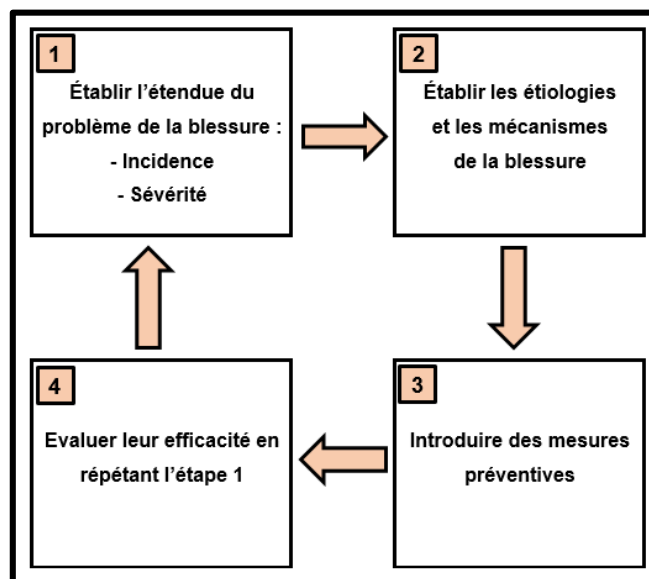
1
Établir l'étendue du problème de la blessure :
- Incidence
- Sévérité

2
Établir les étiologies et les mécanismes de la blessure

3
Introduire des mesures préventives

4
Evaluer leur efficacité en répétant l'étape 1